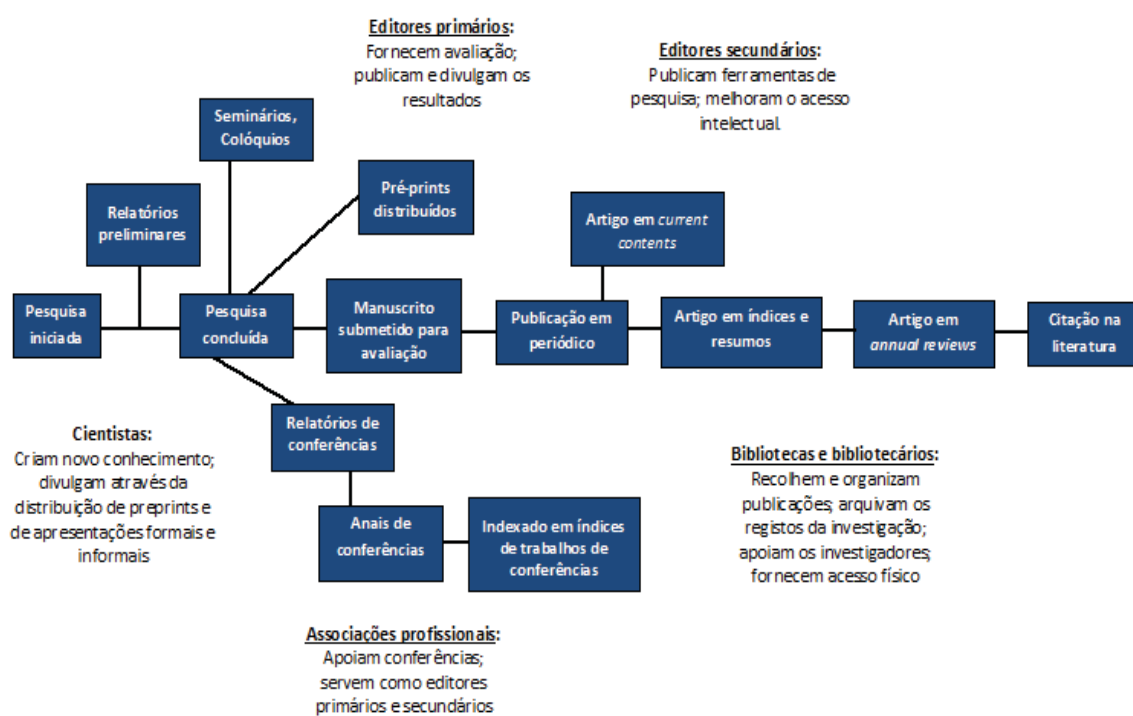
Editores primários:
Fornecem avaliação; publicam e divulgam os resultados

Editores secundários:
Publicam ferramentas de pesquisa; melhoram o acesso intelectual.

Seminários, Colóquios

Relatórios preliminares

Pré-prints distribuídos

Artigo em *current contents*

Pesquisa iniciada

Pesquisa concluída

Manuscrito submetido para avaliação

Publicação em periódico

Artigo em índices e resumos

Artigo em *annual reviews*

Citação na literatura

Relatórios de conferências

Cientistas:
Criam novo conhecimento; divulgam através da distribuição de preprints e de apresentações formais e informais

Anais de conferências

Indexado em índices de trabalhos de conferências

Bibliotecas e bibliotecários:
Recolhem e organizam publicações; arquivam os registos da investigação; apoiam os investigadores; fornecem acesso físico

Associações profissionais:
Apoiam conferências; servem como editores primários e secundários